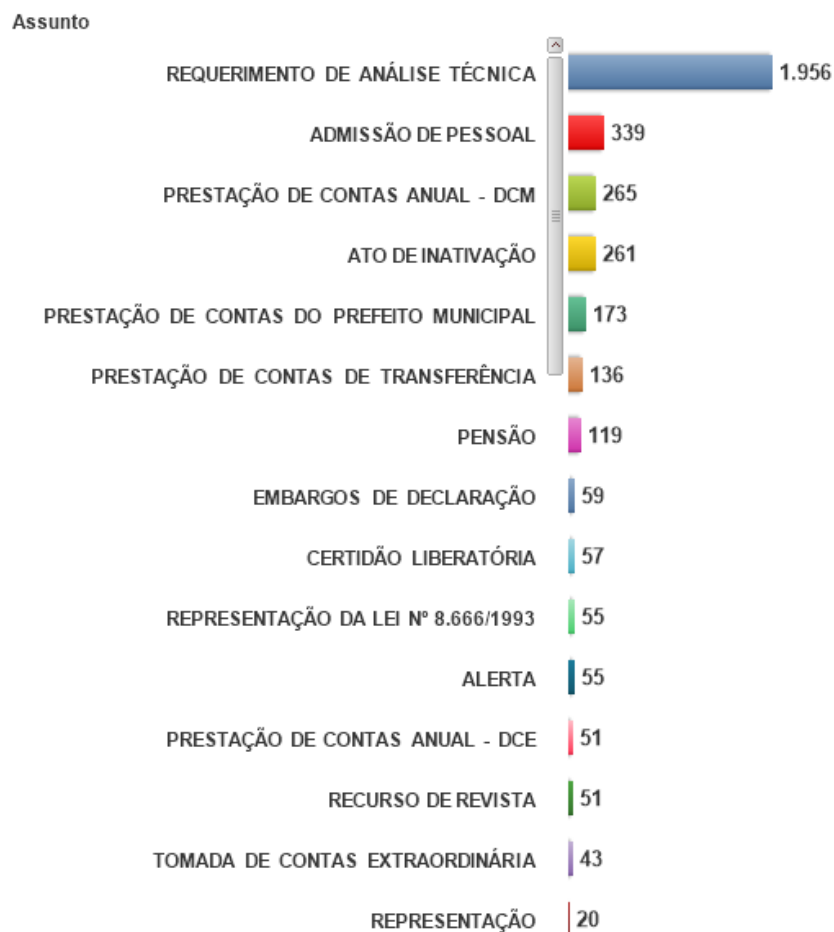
Assunto

REQUERIMENTO DE ANÁLISE TÉCNICA 1.956
ADMISSÃO DE PESSOAL 339
PRESTAÇÃO DE CONTAS ANUAL - DCM 265
ATO DE INATIVAÇÃO 261
PRESTAÇÃO DE CONTAS DO PREFEITO MUNICIPAL 173
PRESTAÇÃO DE CONTAS DE TRANSFERÊNCIA 136
PENSÃO 119
EMBARGOS DE DECLARAÇÃO 59
CERTIDÃO LIBERATÓRIA 57
REPRESENTAÇÃO DA LEI Nº 8.666/1993 55
ALERTA 55
PRESTAÇÃO DE CONTAS ANUAL - DCE 51
RECURSO DE REVISTA 51
TOMADA DE CONTAS EXTRAORDINÁRIA 43
REPRESENTAÇÃO 20